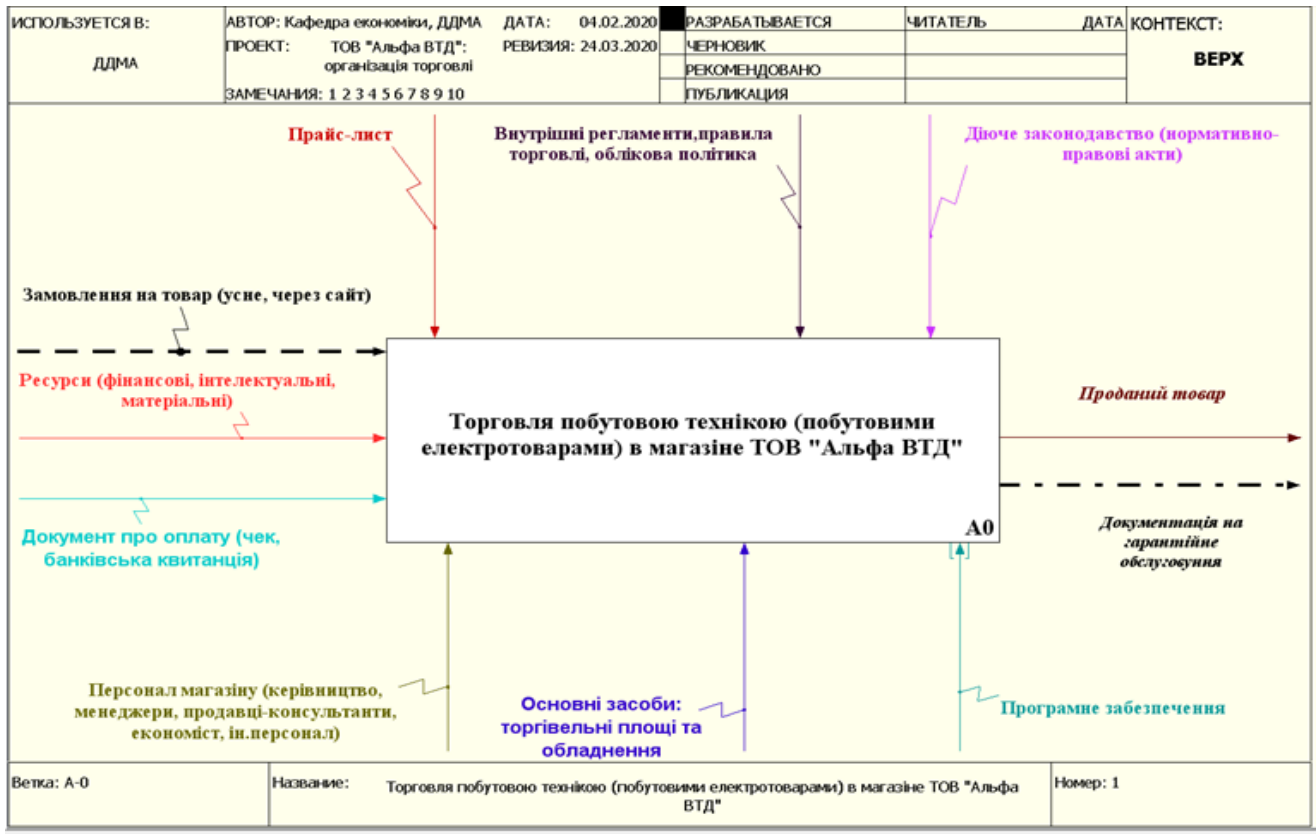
ИСПОЛЬЗУЕТСЯ В:

ДДМА

АВТОР: Кафедра економіки, ДДМА
ПРОЕКТ: ТОВ "Альфа ВТД": організація торговлі
ЗАМЕЧАНИЯ: 1 2 3 4 5 6 7 8 9 10

ДАТА: 04.02.2020
РЕВИЗИЯ: 24.03.2020

РАЗРАБАТЫВАЕТСЯ
ЧЕРНОВИК
РЕКОМЕНДОВАНО
ПУБЛИКАЦИЯ

ЧИТАТЕЛЬ
ДАТА

КОНТЕКСТ:

ВЕРХ

Прайс-лист

Внутрішні регламенти,правила торговлі, облікова політика

Діюче законодавство (нормативно-правові акти)

Замовлення на товар (усне, через сайт)

Ресурси (фінансові, інтелектуальні, матеріальні)

Документ про оплату (чек, банківська квитанція)

Торговля побутовою технікою (побутовими електротоварами) в магазіне ТОВ "Альфа ВТД"

A0

Проданий товар

Документація на гарантійне обслуговуння

Персонал магазину (керівництво, менеджери, продавці-консультанти, економіст, ін.персонал)

Основні засоби: торгівельні площі та обладнення

Програмне забезпечення

Ветка: A-0

Название: Торговля побутовою технікою (побутовими електротоварами) в магазіне ТОВ "Альфа ВТД"

Номер: 1